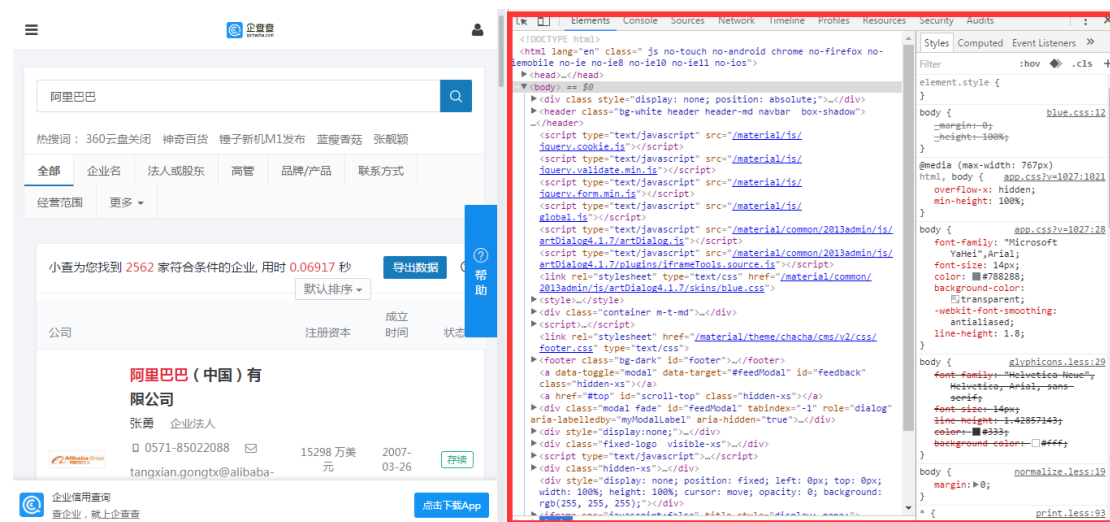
企查查
qichacha.com

阿里巴巴

热搜词： 360云盘关闭 神奇百货 锤子新机M1发布 蓝瘦香菇 张靓颖

全部 企业名 法人或股东 高管 品牌/产品 联系方式
经营范围 更多

小查为您找到 2562 家符合条件的企业, 用时 0.06917 秒 导出数据
默认排序

帮助

公司 注册资本 成立时间 状态

阿里巴巴（中国）有限公司
张勇 企业法人
0571-85022088
tangxian.gongtx@alibaba-
15298 万美元
2007-03-26
存续

企业信用查询
查企业，就上企查查
点击下载App

Elements Console Sources Network Timeline Profiles Resources Security Audits

<!DOCTYPE html>
<html lang="en" class=" js no-touch no-android chrome no-firefox no-iemobile no-ie no-ie8 no-ie10 no-ie11 no-ios">
▶<head>…</head>
▼<body> == $0
▶<div class style="display: none; position: absolute;">…</div>
▶<header class="bg-white header header-md navbar box-shadow">…</header>
<script type="text/javascript" src="/material/js/jquery.cookie.js"></script>
<script type="text/javascript" src="/material/js/jquery.validate.min.js"></script>
<script type="text/javascript" src="/material/js/jquery.form.min.js"></script>
<script type="text/javascript" src="/material/js/global.js"></script>
<script type="text/javascript" src="/material/common/2013admin/js/artDialog4.1.7/artDialog.js"></script>
<script type="text/javascript" src="/material/common/2013admin/js/artDialog4.1.7/plugins/iframeTools.source.js"></script>
<link rel="stylesheet" type="text/css" href="/material/common/2013admin/js/artDialog4.1.7/skins/blue.css">
▶<style>…</style>
▶<div class="container m-t-md">…</div>
▶<script>…</script>
<link rel="stylesheet" href="/material/theme/chacha/cms/v2/css/footer.css" type="text/css">
▶<footer class="bg-dark" id="footer">…</footer>
<a data-toggle="modal" data-target="#feedModal" id="feedback" class="hidden-xs"></a>
<a href="#top" id="scroll-top" class="hidden-xs"></a>
▶<div class="modal fade" id="feedModal" tabindex="-1" role="dialog" aria-labelledby="myModalLabel" aria-hidden="true">…</div>
▶<div style="display:none;">…</div>
▶<div class="fixed-logo visible-xs">…</div>
▶<script type="text/javascript">…</script>
▶<div class="hidden-xs">…</div>
<div style="display: none; position: fixed; left: 0px; top: 0px; width: 100%; height: 100%; cursor: move; opacity: 0; background: rgb(255, 255, 255);"></div>

Styles Computed Event Listeners
Filter :hov .cls +
element.style {
}
body { blue.css:12
margin: 0;
height: 100%;
}
@media (max-width: 767px)
html, body { app.css?v=1027:1021
overflow-x: hidden;
min-height: 100%;
}
body { app.css?v=1027:28
font-family: "Microsoft YaHei",Arial;
font-size: 14px;
color: #788288;
background-color: transparent;
-webkit-font-smoothing: antialiased;
line-height: 1.8;
}
body { glyphicons.less:29
font-family: "Helvetica Neue", Helvetica, Arial, sans-serif;
font-size: 14px;
line-height: 1.42857143;
color: #333;
background-color: #fff;
}
body { normalize.less:19
margin: 0;
}
* { print.less:93